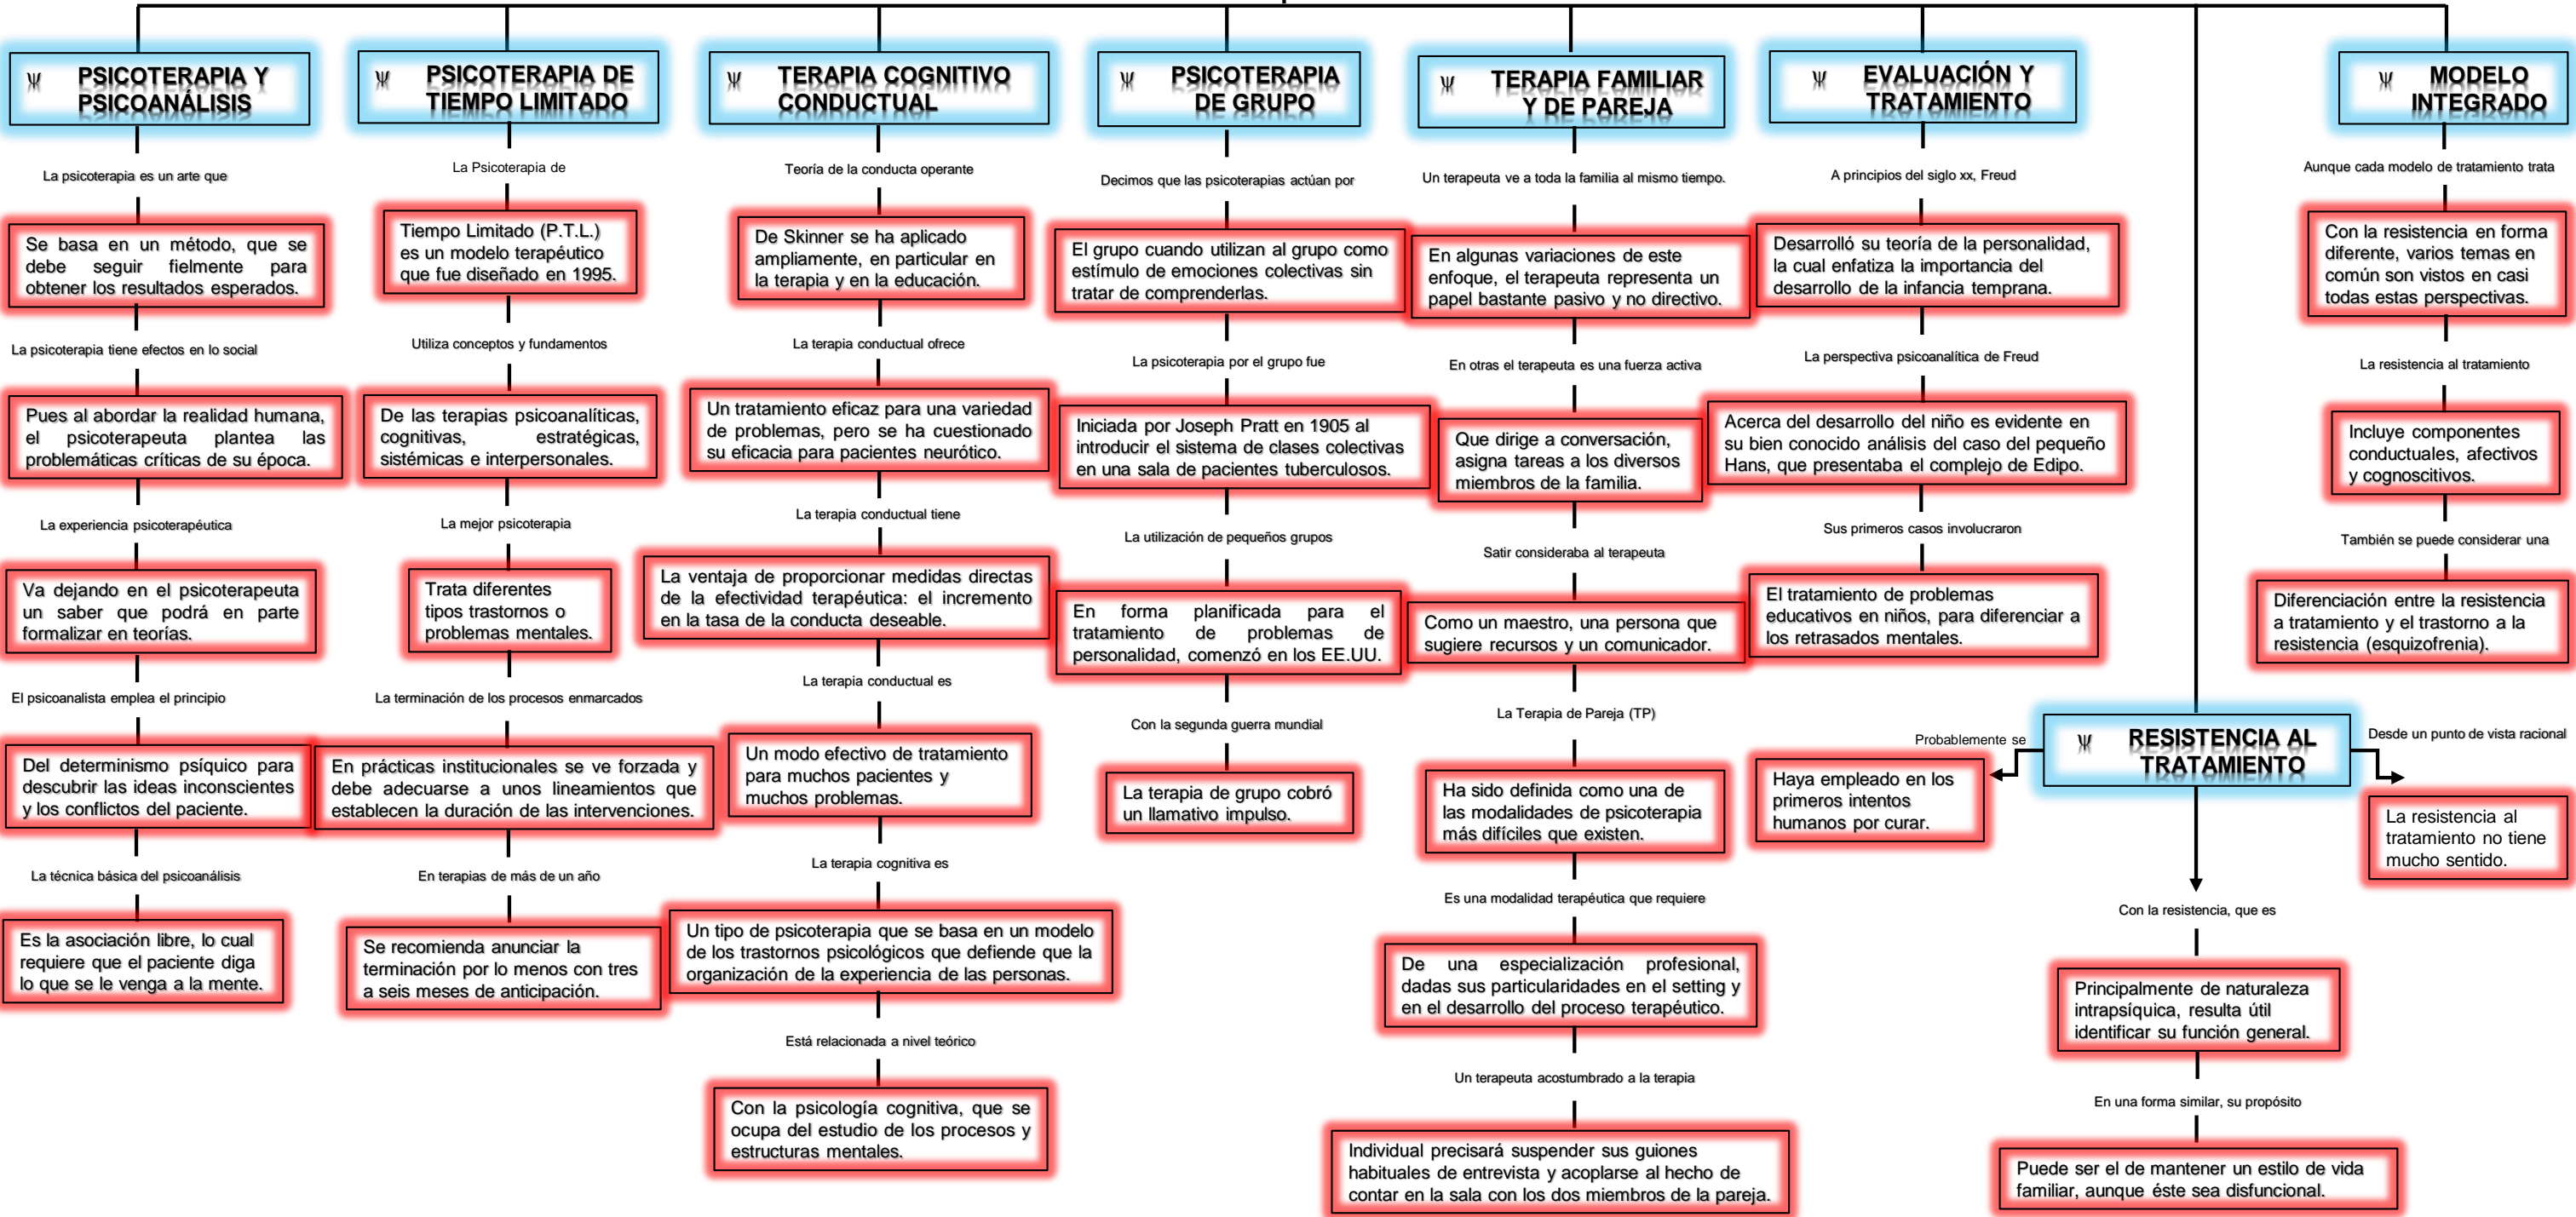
Ψ PSICOTERAPIA Y PSICOANÁLISIS

La psicoterapia es un arte que

Se basa en un método, que se debe seguir fielmente para obtener los resultados esperados.

La psicoterapia tiene efectos en lo social

Pues al abordar la realidad humana, el psicoterapeuta plantea las problemáticas críticas de su época.

La experiencia psicoterapéutica

Va dejando en el psicoterapeuta un saber que podrá en parte formalizar en teorías.

El psicoanalista emplea el principio

Del determinismo psíquico para descubrir las ideas inconscientes y los conflictos del paciente.

La técnica básica del psicoanálisis

Es la asociación libre, lo cual requiere que el paciente diga lo que se le venga a la mente.

Ψ PSICOTERAPIA DE TIEMPO LIMITADO

La Psicoterapia de

Tiempo Limitado (P.T.L.) es un modelo terapéutico que fue diseñado en 1995.

Utiliza conceptos y fundamentos

De las terapias psicoanalíticas, cognitivas, estratégicas, sistémicas e interpersonales.

La mejor psicoterapia

Trata diferentes tipos trastornos o problemas mentales.

La terminación de los procesos enmarcados

En prácticas institucionales se ve forzada y debe adecuarse a unos lineamientos que establecen la duración de las intervenciones.

En terapias de más de un año

Se recomienda anunciar la terminación por lo menos con tres a seis meses de anticipación.

Ψ TERAPIA COGNITIVO CONDUCTUAL

Teoría de la conducta operante

De Skinner se ha aplicado ampliamente, en particular en la terapia y en la educación.

La terapia conductual ofrece

Un tratamiento eficaz para una variedad de problemas, pero se ha cuestionado su eficacia para pacientes neurótico.

La terapia conductual tiene

La ventaja de proporcionar medidas directas de la efectividad terapéutica: el incremento en la tasa de la conducta deseable.

La terapia conductual es

Un modo efectivo de tratamiento para muchos pacientes y muchos problemas.

La terapia cognitiva es

Un tipo de psicoterapia que se basa en un modelo de los trastornos psicológicos que defiende que la organización de la experiencia de las personas.

Está relacionada a nivel teórico

Con la psicología cognitiva, que se ocupa del estudio de los procesos y estructuras mentales.

Ψ PSICOTERAPIA DE GRUPO

Decimos que las psicoterapias actúan por

El grupo cuando utilizan al grupo como estímulo de emociones colectivas sin tratar de comprenderlas.

La psicoterapia por el grupo fue

Iniciada por Joseph Pratt en 1905 al introducir el sistema de clases colectivas en una sala de pacientes tuberculosos.

La utilización de pequeños grupos

En forma planificada para el tratamiento de problemas de personalidad, comenzó en los EE.UU.

Con la segunda guerra mundial

La terapia de grupo cobró un llamativo impulso.

Ψ TERAPIA FAMILIAR Y DE PAREJA

Un terapeuta ve a toda la familia al mismo tiempo.

En algunas variaciones de este enfoque, el terapeuta representa un papel bastante pasivo y no directivo.

En otras el terapeuta es una fuerza activa

Que dirige a conversación, asigna tareas a los diversos miembros de la familia.

Satir consideraba al terapeuta

Como un maestro, una persona que sugiere recursos y un comunicador.

La Terapia de Pareja (TP)

Ha sido definida como una de las modalidades de psicoterapia más difíciles que existen.

Es una modalidad terapéutica que requiere

De una especialización profesional, dadas sus particularidades en el setting y en el desarrollo del proceso terapéutico.

Un terapeuta acostumbrado a la terapia

Individual precisará suspender sus guiones habituales de entrevista y acoplarse al hecho de contar en la sala con los dos miembros de la pareja.

Ψ EVALUACIÓN Y TRATAMIENTO

A principios del siglo xx, Freud

Desarrolló su teoría de la personalidad, la cual enfatiza la importancia del desarrollo de la infancia temprana.

La perspectiva psicoanalítica de Freud

Acerca del desarrollo del niño es evidente en su bien conocido análisis del caso del pequeño Hans, que presentaba el complejo de Edipo.

Sus primeros casos involucraron

El tratamiento de problemas educativos en niños, para diferenciar a los retrasados mentales.

Ψ MODELO INTEGRADO

Aunque cada modelo de tratamiento trata

Con la resistencia en forma diferente, varios temas en común son vistos en casi todas estas perspectivas.

La resistencia al tratamiento

Incluye componentes conductuales, afectivos y cognoscitivos.

También se puede considerar una

Diferenciación entre la resistencia a tratamiento y el trastorno a la resistencia (esquizofrenia).

Ψ RESISTENCIA AL TRATAMIENTO

Probablemente se

Haya empleado en los primeros intentos humanos por curar.

Desde un punto de vista racional

La resistencia al tratamiento no tiene mucho sentido.

Con la resistencia, que es

Principalmente de naturaleza intrapsíquica, resulta útil identificar su función general.

En una forma similar, su propósito

Puede ser el de mantener un estilo de vida familiar, aunque éste sea disfuncional.